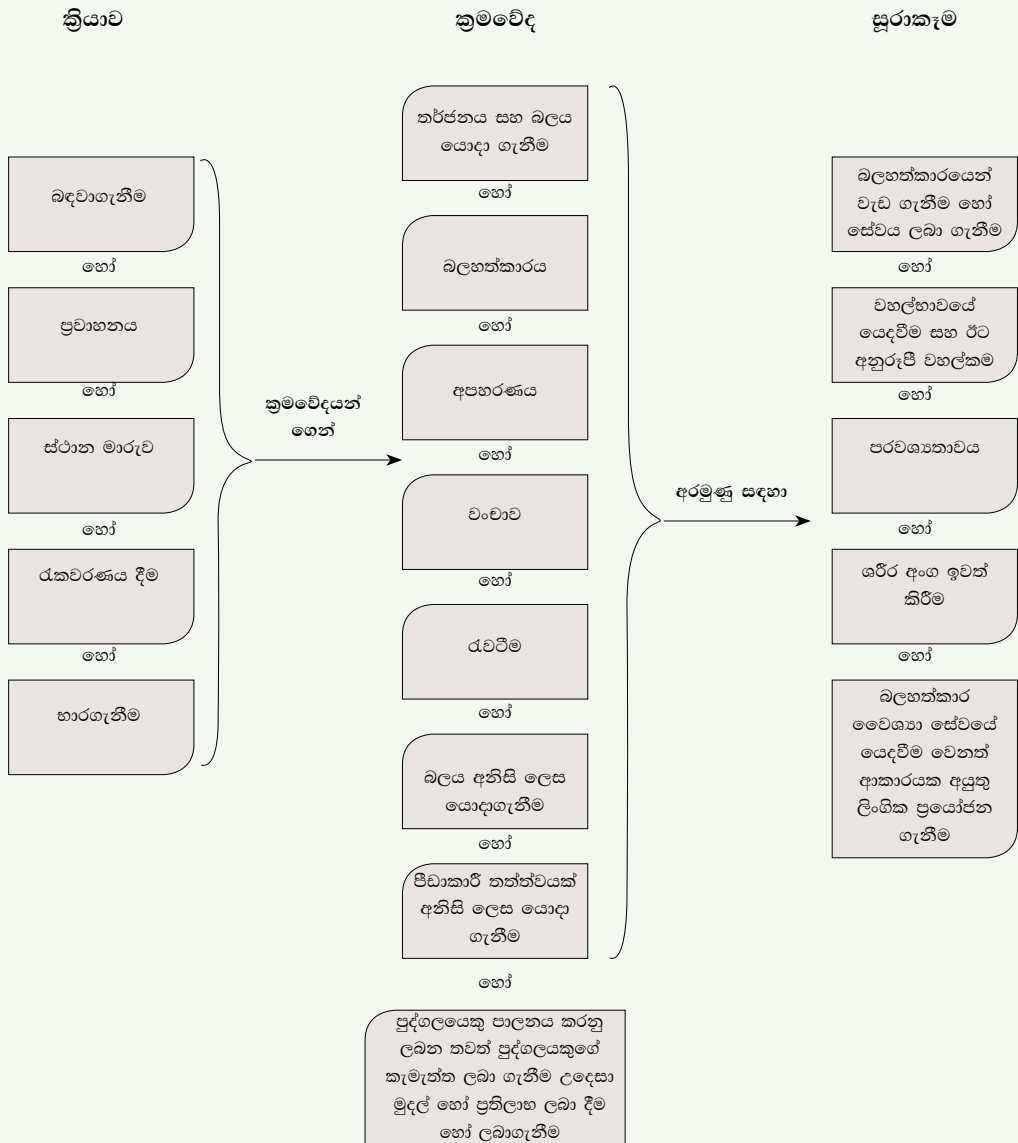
ක්‍රියාව

ක්‍රමවේද

සූරාකෑම

බඳවාගැනීම

හෝ

ප්‍රවාහනය

හෝ

ස්ථාන මාරුව

හෝ

රැකවරණය දීම

හෝ

භාරගැනීම

ක්‍රමවේදයන් ගෙන්

තර්ජනය සහ බලය යොදා ගැනීම

හෝ

බලහත්කාරය

හෝ

අපහරණය

හෝ

වංචාව

හෝ

රැවටීම

හෝ

බලය අනිසි ලෙස යොදාගැනීම

හෝ

පීඩාකාරී තත්ත්වයක් අනිසි ලෙස යොදා ගැනීම

හෝ

පුද්ගලයෙකු පාලනය කරනු ලබන තවත් පුද්ගලයකුගේ කැමැත්ත ලබා ගැනීම උදෙසා මුදල් හෝ ප්‍රතිලාභ ලබා දීම හෝ ලබාගැනීම

අරමුණු සඳහා

බලහත්කාරයෙන් වැඩ ගැනීම හෝ සේවය ලබා ගැනීම

හෝ

වහල්භාවයේ යෙදවීම සහ ඊට අනුරූපී වහල්කම

හෝ

පරවශ්‍යතාවය

හෝ

ශරීර අංග ඉවත් කිරීම

හෝ

බලහත්කාර වෛශ්‍යා සේවයේ යෙදවීම වෙනත් ආකාරයක අයුතු ලිංගික ප්‍රයෝජන ගැනීම